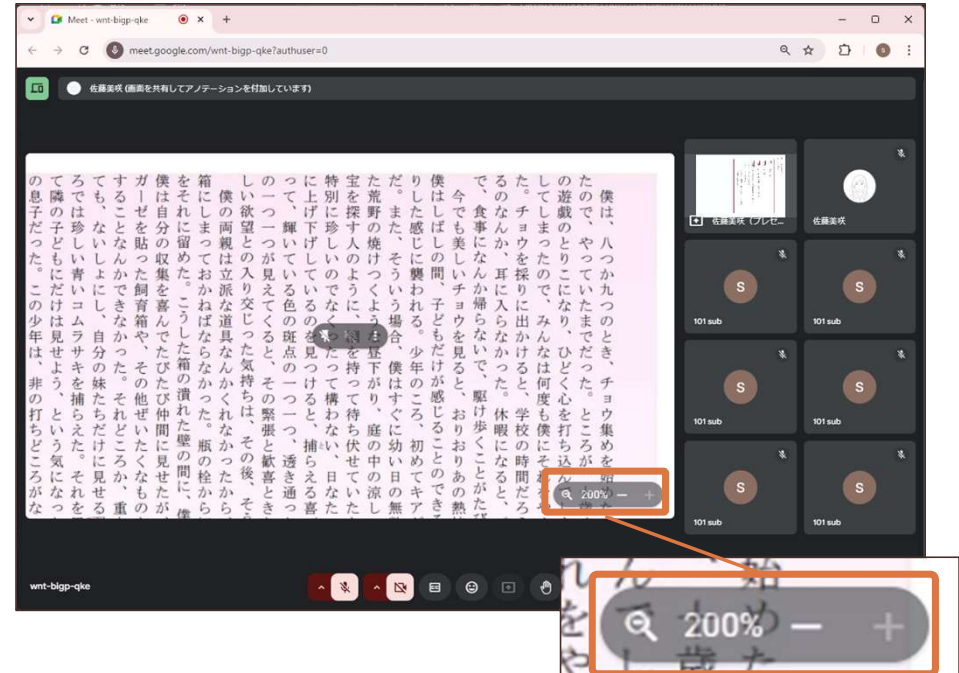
Meet - wnt-bigp-qke
meet.google.com/wnt-bigp-qke?authuser=0
佐藤美咲 (画面を共有してアノテーションを付加しています)

僕は、八つか九つのとき、チョウ集めを始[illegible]
たので、やっていたまでだった。ところが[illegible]
の遊戯のとりこになり、ひどく心を打ち込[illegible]
してしまったので、みんなは何度も僕にそ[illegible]
た。チョウを採りに出かけると、学校の時間だろ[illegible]
のなんか、耳に入らなかった。休暇になると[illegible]
で、食事になんか帰らないで、駆け歩くことがた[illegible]
今でも美しいチョウを見ると、おりおりあの熱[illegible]
僕はしばしの間、子どもだけが感じることのでき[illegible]
じた感じに襲われる。少年のころ、初めてキア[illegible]
だ。また、そういう場合、僕はすぐに幼い日の無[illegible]
た荒野の焼けつくような昼下がり、庭の中の涼し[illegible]
宝を探す人のように、網を持って待ち伏せていた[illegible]
特別に珍しいのでなくったって構わない。日なた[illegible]
に上げ下げしているのを見つけると、捕らえる喜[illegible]
って、輝いている色の斑点の一つ一つ、透き通っ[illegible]
の一つ一つが見えてくると、その緊張と歓喜とき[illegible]
しい欲望との入り交じった気持ちは、その後、そ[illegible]
僕の両親は立派な道具なんかくれなかったから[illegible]
箱にしまっておかねばならなかった。瓶の栓から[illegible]
をそれに留めた。こうした箱の潰れた壁の間に、僕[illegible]
僕は自分の収集を喜んでたびたび仲間に見せたが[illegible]
ガーゼを貼った飼育箱や、その他ぜいたくなもの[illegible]
することなんかできなかった。それどころか、重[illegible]
ても、ないしょにし、自分の妹たちだけに見せる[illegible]
ろでは珍しい青いコムラサキを捕らえた。それを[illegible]
て隣の子どもにだけは見せよう、という気になっ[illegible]
の息子だった。この少年は、非の打ちどころがな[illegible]

200%
佐藤美咲 (プレゼ…
佐藤美咲
S
101 sub
S
101 sub
S
101 sub
S
101 sub
S
101 sub
S
101 sub
wnt-bigp-qke
200%